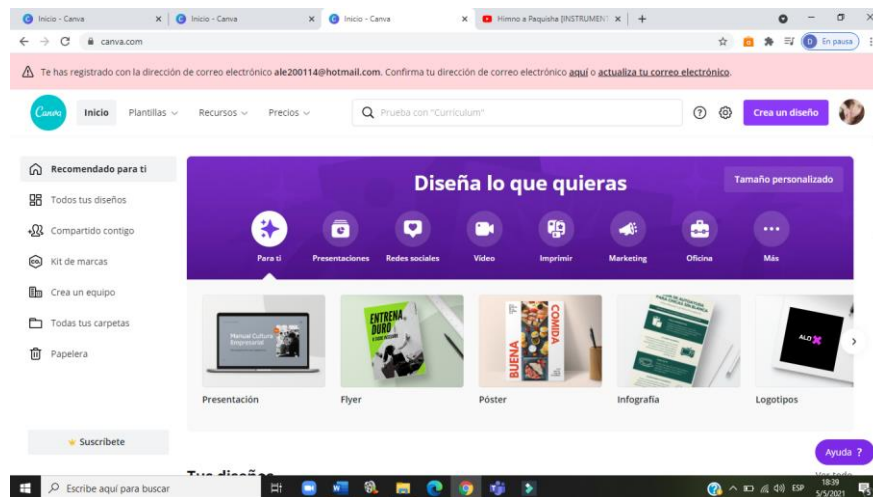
Inicio - Canva | Inicio - Canva | Inicio - Canva | Himno a Paquisha [INSTRUMENT

canva.com

En pausa

Te has registrado con la dirección de correo electrónico ale200114@hotmail.com. Confirma tu dirección de correo electrónico aquí o actualiza tu correo electrónico.

Canva Inicio Plantillas Recursos Precios Prueba con "Currículum" Crea un diseño

Recomendado para ti
Todos tus diseños
Compartido contigo
Kit de marcas
Crea un equipo
Todas tus carpetas
Papelera

Diseña lo que quieras

Tamaño personalizado

Para ti
Presentaciones
Redes sociales
Video
Imprimir
Marketing
Oficina
Más

Manual Cultura Empresarial
ENTRENA DURO
BUENA COMIDA
ALO

Presentación
Flyer
Póster
Infografía
Logotipos

Suscríbete

Ayuda ?

Tus diseños

Escribe aquí para buscar

ESP 18:39 5/5/2021